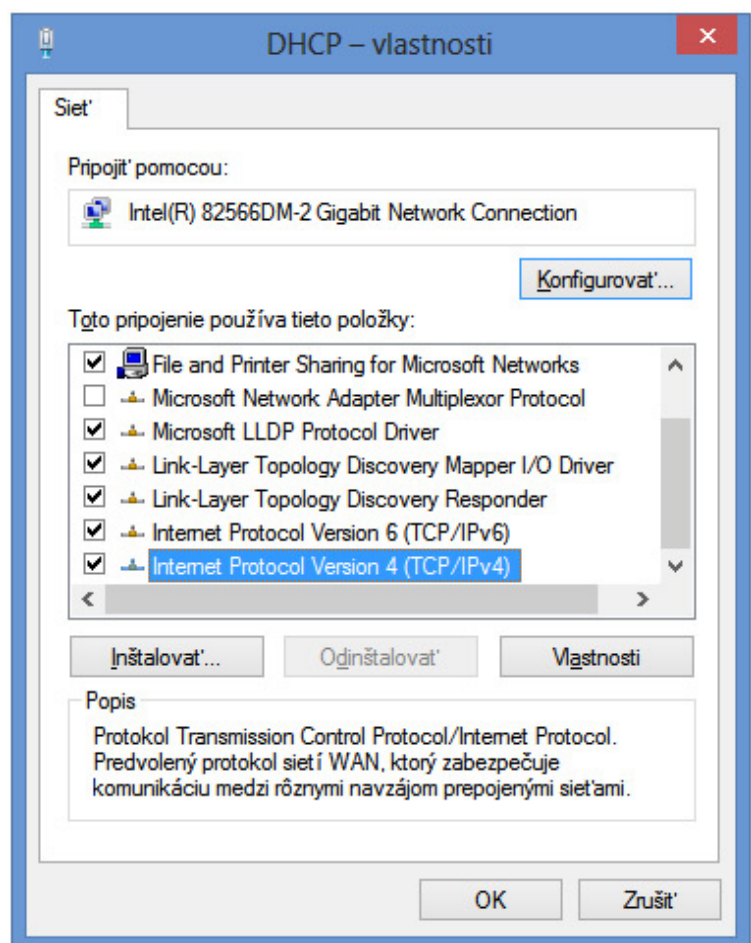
DHCP – vlastnosti

Sieť

Pripojiť pomocou:

Intel(R) 82566DM-2 Gigabit Network Connection

Konfigurovať...

Toto pripojenie používa tieto položky:

File and Printer Sharing for Microsoft Networks
Microsoft Network Adapter Multiplexor Protocol
Microsoft LLDP Protocol Driver
Link-Layer Topology Discovery Mapper I/O Driver
Link-Layer Topology Discovery Responder
Internet Protocol Version 6 (TCP/IPv6)
Internet Protocol Version 4 (TCP/IPv4)

Inštalovať... | Odinštalovať | Vlastnosti

Popis

Protokol Transmission Control Protocol/Internet Protocol. Predvolený protokol sietí WAN, ktorý zabezpečuje komunikáciu medzi rôznymi navzájom prepojenými sieťami.

OK | Zrušiť